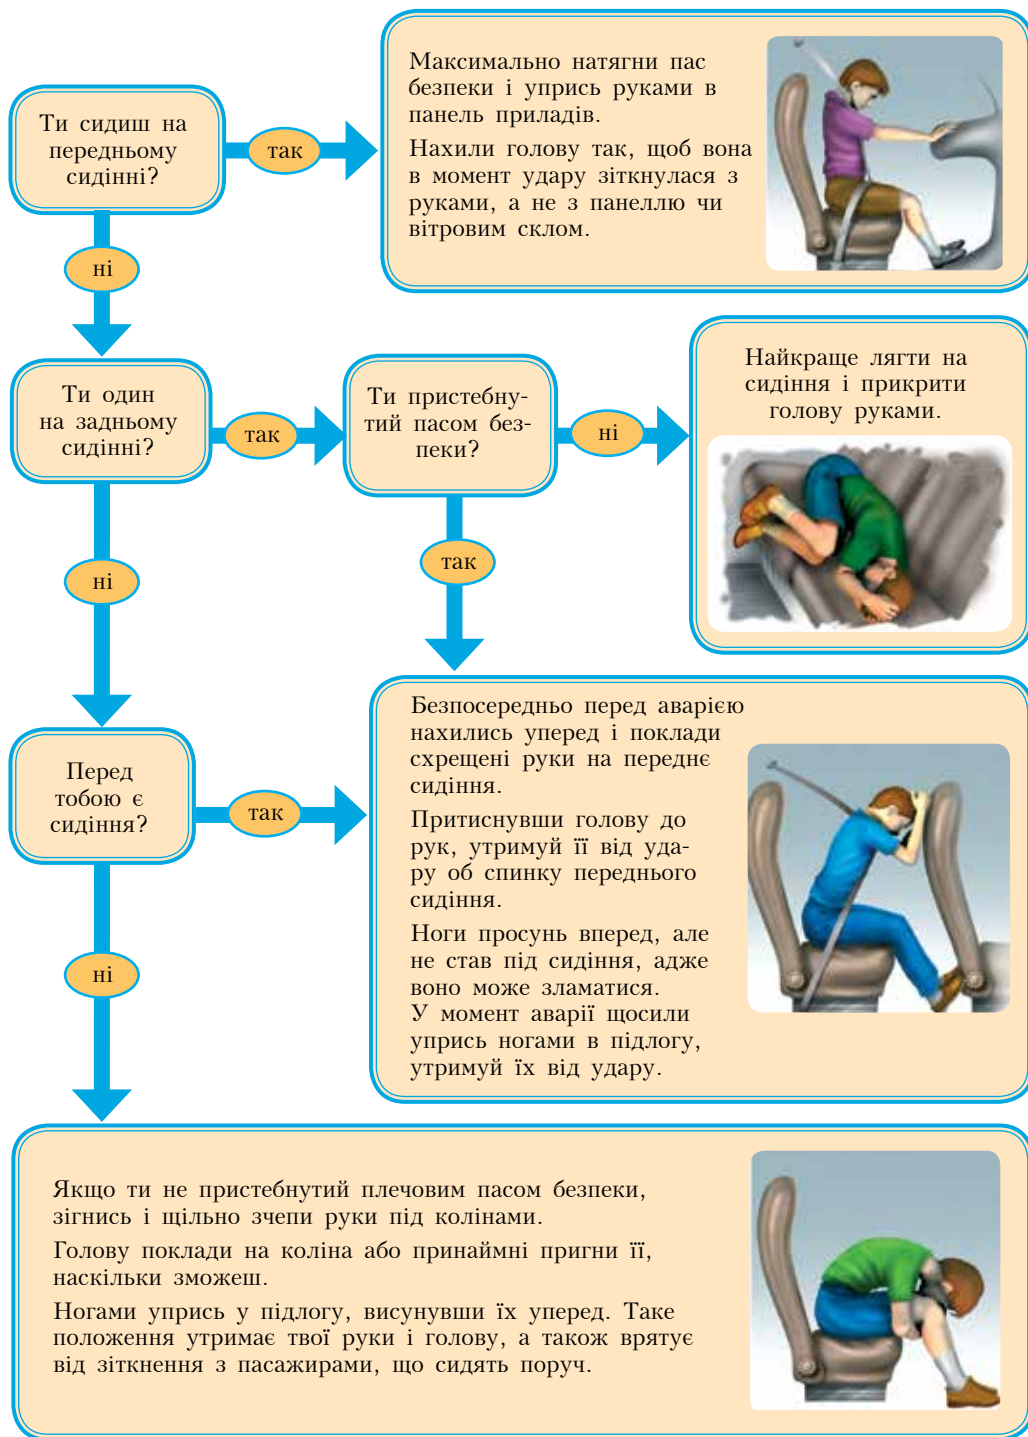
Ти сидиш на передньому сидінні?

так

Максимально натягни пас безпеки і упрись руками в панель приладів.

Нахили голову так, щоб вона в момент удару зіткнулася з руками, а не з панеллю чи вітровим склом.

ні

Ти один на задньому сидінні?

так

Ти пристебнутий пасом безпеки?

ні

Найкраще лягти на сидіння і прикрити голову руками.

так

ні

Перед тобою є сидіння?

так

Безпосередньо перед аварією нахились уперед і поклади схрещені руки на переднє сидіння.

Притиснувши голову до рук, утримуй її від удару об спинку переднього сидіння.

Ноги просунь вперед, але не став під сидіння, адже воно може зламатися.
У момент аварії щосили упрись ногами в підлогу, утримуй їх від удару.

ні

Якщо ти не пристебнутий плечовим пасом безпеки, зігнись і щільно зчепи руки під колінами.

Голову поклади на коліна або принаймні пригни її, наскільки зможеш.

Ногами упрись у підлогу, висунувши їх уперед. Таке положення утримає твої руки і голову, а також врятує від зіткнення з пасажирами, що сидять поруч.